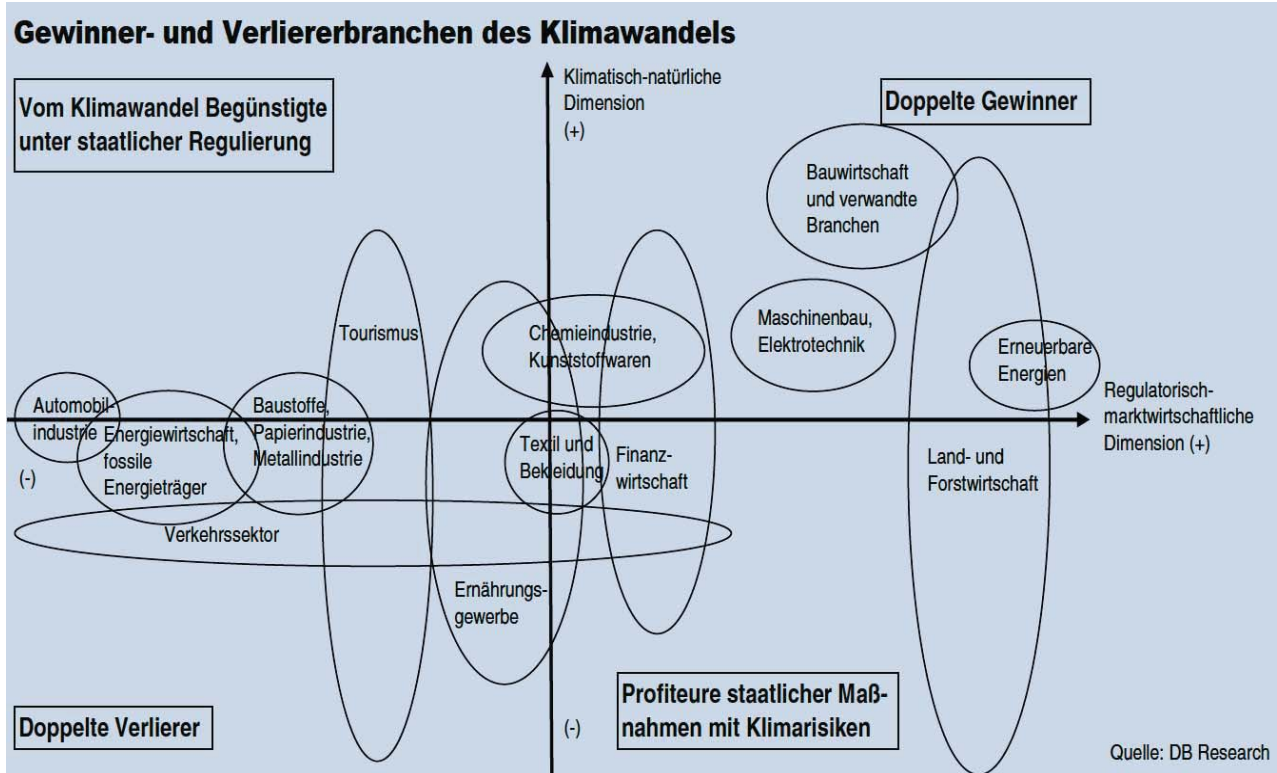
Gewinner- und Verliererbranchen des Klimawandels

Klimatisch-natürliche Dimension (+)

Vom Klimawandel Begünstigte unter staatlicher Regulierung

Doppelte Gewinner

Bauwirtschaft und verwandte Branchen

Tourismus

Chemieindustrie, Kunststoffwaren

Maschinenbau, Elektrotechnik

Erneuerbare Energien

Regulatorisch-marktwirtschaftliche Dimension (+)

Automobilindustrie

Energiewirtschaft, fossile Energieträger

Baustoffe, Papierindustrie, Metallindustrie

Textil und Bekleidung

Finanzwirtschaft

Land- und Forstwirtschaft

(-)

Verkehrssektor

Ernährungsgewerbe

Doppelte Verlierer

(-)

Profiteure staatlicher Maßnahmen mit Klimarisiken

Quelle: DB Research